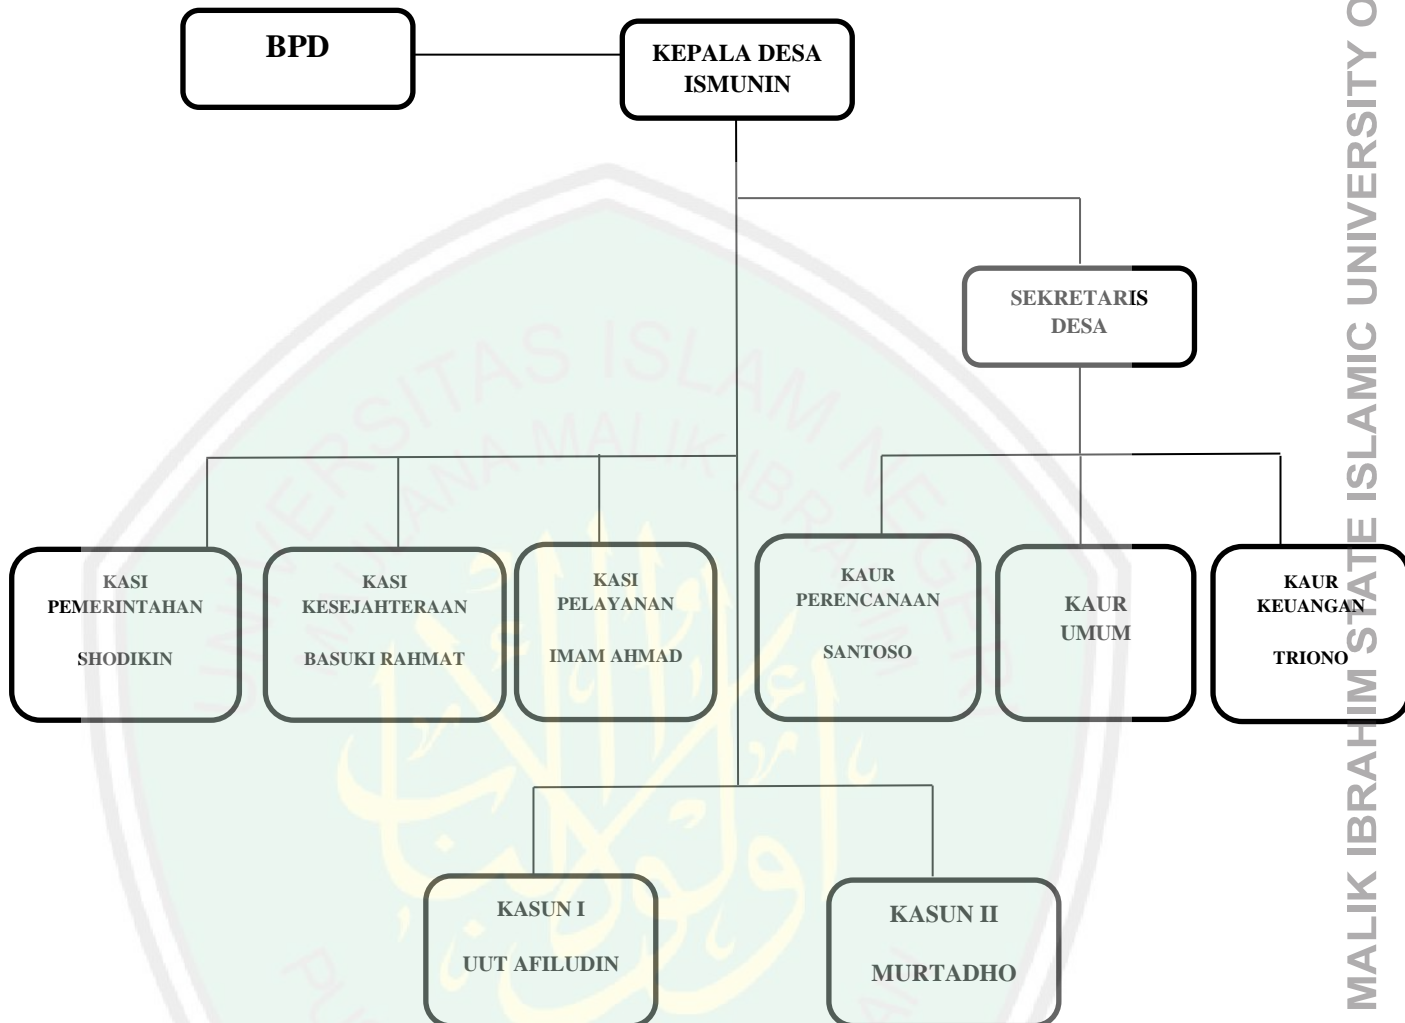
BPD

KEPALA DESA ISMUNIN

SEKRETARIS DESA

KASI PEMERINTAHAN

SHODIKIN

KASI KESEJAHTERAAN

BASUKI RAHMAT

KASI PELAYANAN

IMAM AHMAD

KAUR PERENCANAAN

SANTOSO

KAUR UMUM

KAUR KEUANGAN

TRIONO

KASUN I

UUT AFILUDIN

KASUN II

MURTADHO

UNIVERSITAS ISLAM NEGERI MAULANA MALIK IBRAHIM

MALIK IBRAHIM STATE ISLAMIC UNIVERSITY O